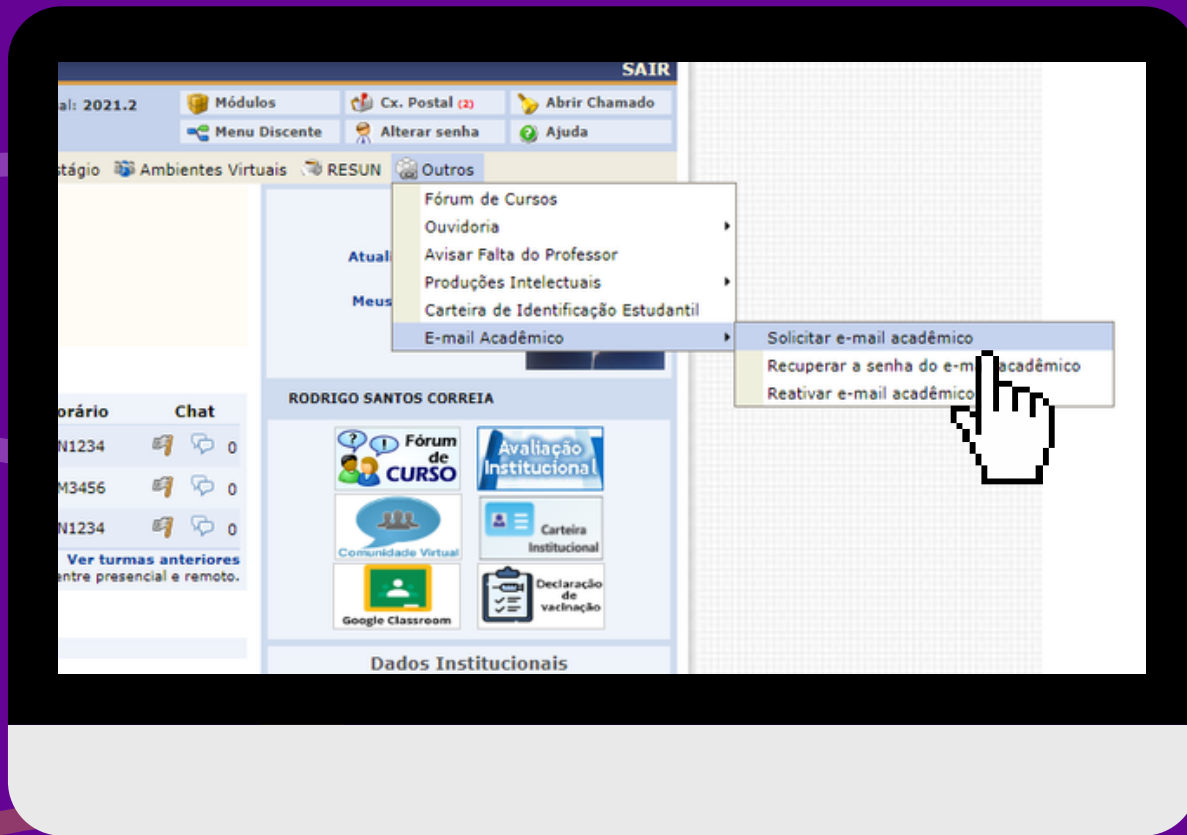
SAIR

al: 2021.2

Módulos
Cx. Postal (2)
Abrir Chamado
Menu Discente
Alterar senha
Ajuda

stágio Ambientes Virtuais RESUN Outros

Fórum de Cursos
Ouvidoria
Avisar Falta do Professor
Produções Intelectuais
Carteira de Identificação Estudantil
E-mail Acadêmico

Solicitar e-mail acadêmico
Recuperar a senha do e-m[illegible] acadêmico
Reativar e-mail acadêmico

Atual
Meus

RODRIGO SANTOS CORREIA

| orário | Chat |
|---|---|
| N1234 | 0 |
| M3456 | 0 |
| N1234 | 0 |

Ver turmas anteriores
entre presencial e remoto.

Fórum de CURSO
Avaliação Institucional
Comunidade Virtual
Carteira Institucional
Google Classroom
Declaração de vacinação

Dados Institucionais